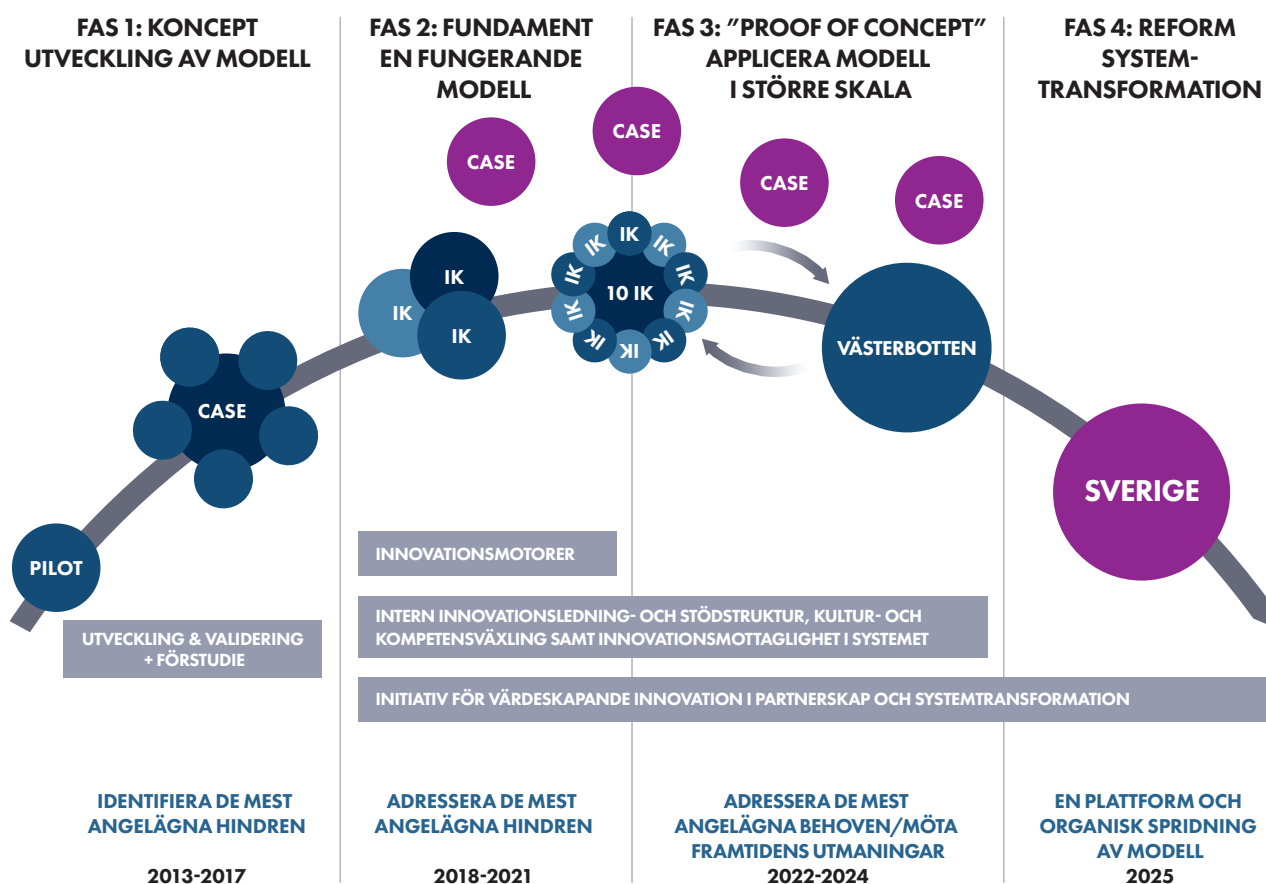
FAS 1: KONCEPT UTVECKLING AV MODELL

FAS 2: FUNDAMENT EN FUNGERANDE MODELL

FAS 3: "PROOF OF CONCEPT" APPLICERA MODELL I STÖRRE SKALA

FAS 4: REFORM SYSTEM-TRANSFORMATION

CASE

CASE

CASE

CASE

IK

IK

IK

IK IK IK IK IK IK IK IK IK IK

10 IK

CASE

VÄSTERBOTTEN

PILOT

SVERIGE

INNOVATIONSMOTORER

INTERN INNOVATIONSLEDNING- OCH STÖDSTRUKTUR, KULTUR- OCH KOMPETENSVÄXLING SAMT INNOVATIONSMOTTAGLIGHET I SYSTEMET

UTVECKLING & VALIDERING + FÖRSTUDIE

INITIATIV FÖR VÄRDESKAPANDE INNOVATION I PARTNERSKAP OCH SYSTEMTRANSFORMATION

IDENTIFIERA DE MEST ANGELÄGNA HINDREN

2013-2017

ADRESSERA DE MEST ANGELÄGNA HINDREN

2018-2021

ADRESSERA DE MEST ANGELÄGNA BEHOVEN/MÖTA FRAMTIDENS UTMANINGAR

2022-2024

EN PLATTFORM OCH ORGANISK SPRIDNING AV MODELL

2025